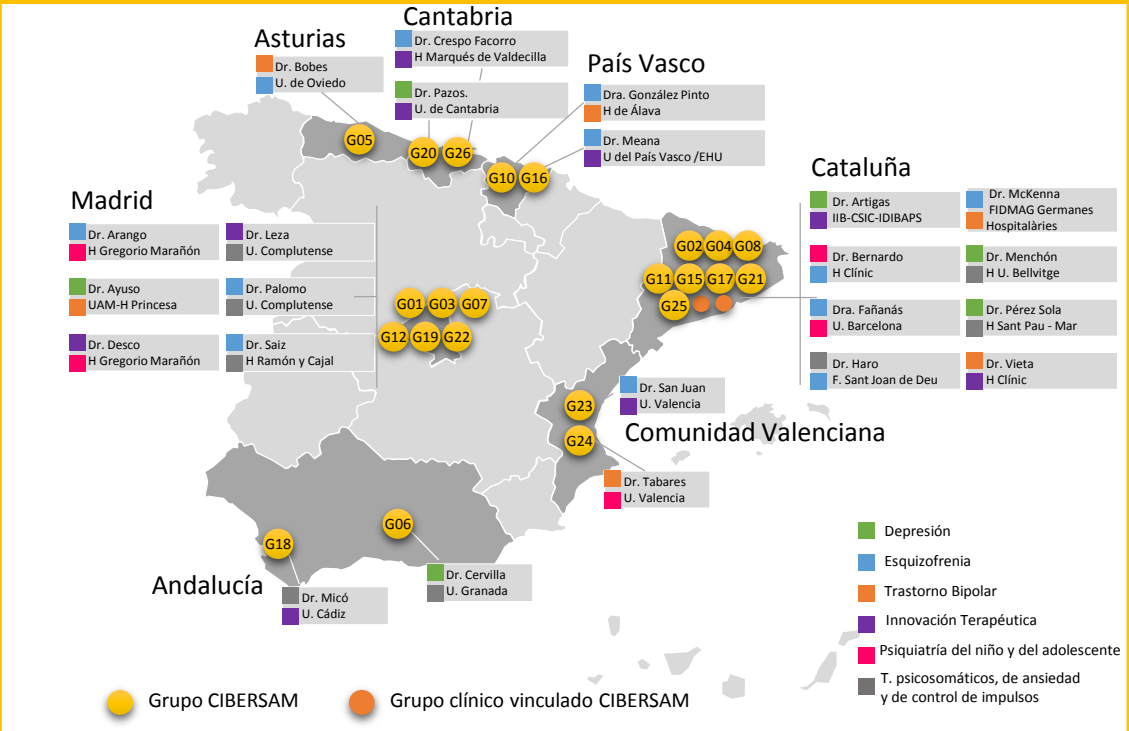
Cantabria
Dr. Crespo Facorro
H Marqués de Valdecilla
Dr. Pazos.
U. de Cantabria

Asturias
Dr. Bobes
U. de Oviedo

País Vasco
Dra. González Pinto
H de Álava
Dr. Meana
U del País Vasco /EHU

G05 G20 G26 G10 G16

Madrid
Dr. Arango
H Gregorio Marañón
Dr. Leza
U. Complutense
Dr. Ayuso
UAM-H Princesa
Dr. Palomo
U. Complutense
Dr. Desco
H Gregorio Marañón
Dr. Saiz
H Ramón y Cajal

G01 G03 G07 G12 G19 G22

Cataluña
Dr. Artigas
IIB-CSIC-IDIBAPS
Dr. McKenna
FIDMAG Germanes Hospitalàries
Dr. Bernardo
H Clínic
Dr. Menchón
H U. Bellvitge
Dra. Fañanás
U. Barcelona
Dr. Pérez Sola
H Sant Pau - Mar
Dr. Haro
F. Sant Joan de Deu
Dr. Vieta
H Clínic

G02 G04 G08 G11 G15 G17 G21 G25

Dr. San Juan
U. Valencia
G23 G24
Comunidad Valenciana
Dr. Tabares
U. Valencia

G06 G18
Andalucía
Dr. Micó
U. Cádiz
Dr. Cervilla
U. Granada

Depresión
Esquizofrenia
Trastorno Bipolar
Innovación Terapéutica
Psiquiatría del niño y del adolescente
T. psicosomáticos, de ansiedad y de control de impulsos

Grupo CIBERSAM
Grupo clínico vinculado CIBERSAM